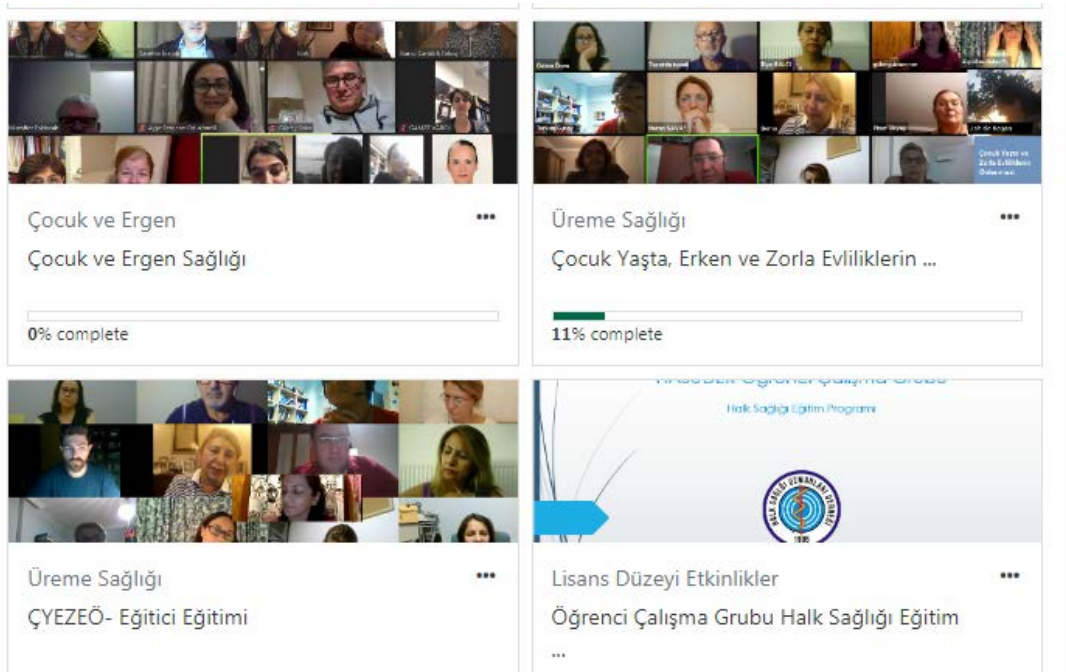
Çocuk ve Ergen

Çocuk ve Ergen Sağlığı

0% complete

Üreme Sağlığı

Çocuk Yaşta, Erken ve Zorla Evliliklerin ...

11% complete

Üreme Sağlığı

ÇYEZEÖ- Eğitici Eğitimi

Halk Sağlığı Eğitim Programı

HALK SAĞLIĞI UZMANLARI DERNEĞİ 1986

Lisans Düzeyi Etkinlikler

Öğrenci Çalışma Grubu Halk Sağlığı Eğitim ...